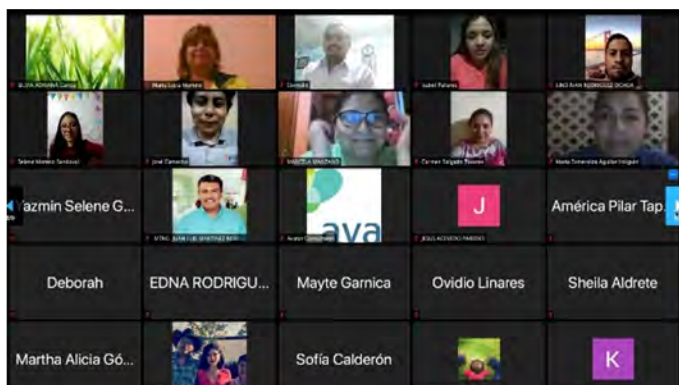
SILVIA ADRIANA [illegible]
Maria Luisa Moreno
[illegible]
Isabel Pañares
LRIO IVAN RODRIGUEZ OCHOA
Selene Moreno Sandoval
José Camacho
MARCELA SANCHEZ
Carmen Salgado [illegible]
Maria Esmeralda Aguilar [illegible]
Yazmin Selene G...
MTRO. JUAN LUIS MARTINEZ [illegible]
ava
Avaye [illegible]
J
JESUS ACEVEDO PAREDES
América Pilar Tap...
Deborah
EDNA RODRIGU...
Mayte Garnica
Ovidio Linares
Sheila Aldrete
Martha Alicia Gó...
Sofía Calderón
K